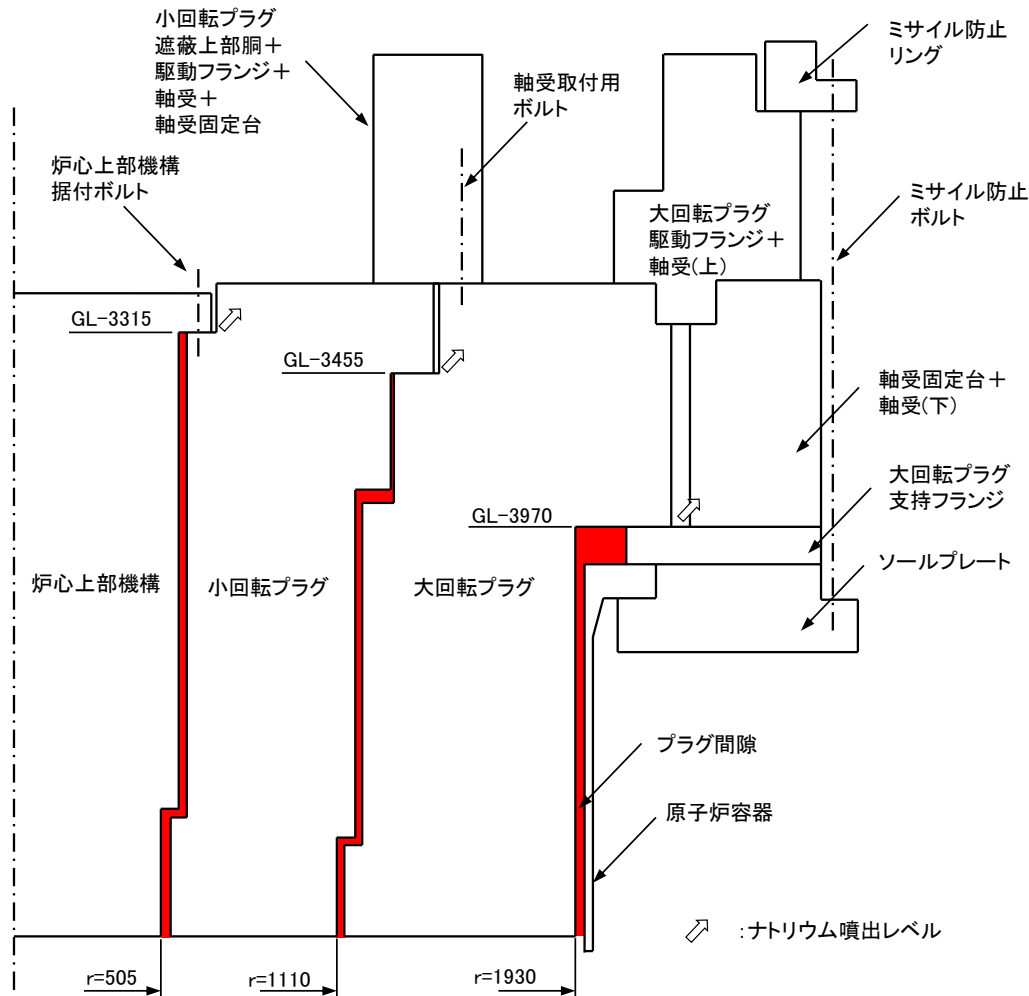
小回転プラグ
遮蔽上部胴＋
駆動フランジ＋
軸受＋
軸受固定台

軸受取付用
ボルト

ミサイル防止
リング

炉心上部機構
据付ボルト

ミサイル防止
ボルト

大回転プラグ
駆動フランジ＋
軸受(上)

GL-3315

GL-3455

軸受固定台＋
軸受(下)

大回転プラグ
支持フランジ

GL-3970

ソールプレート

炉心上部機構

小回転プラグ

大回転プラグ

プラグ間隙

原子炉容器

:ナトリウム噴出レベル

r=505

r=1110

r=1930